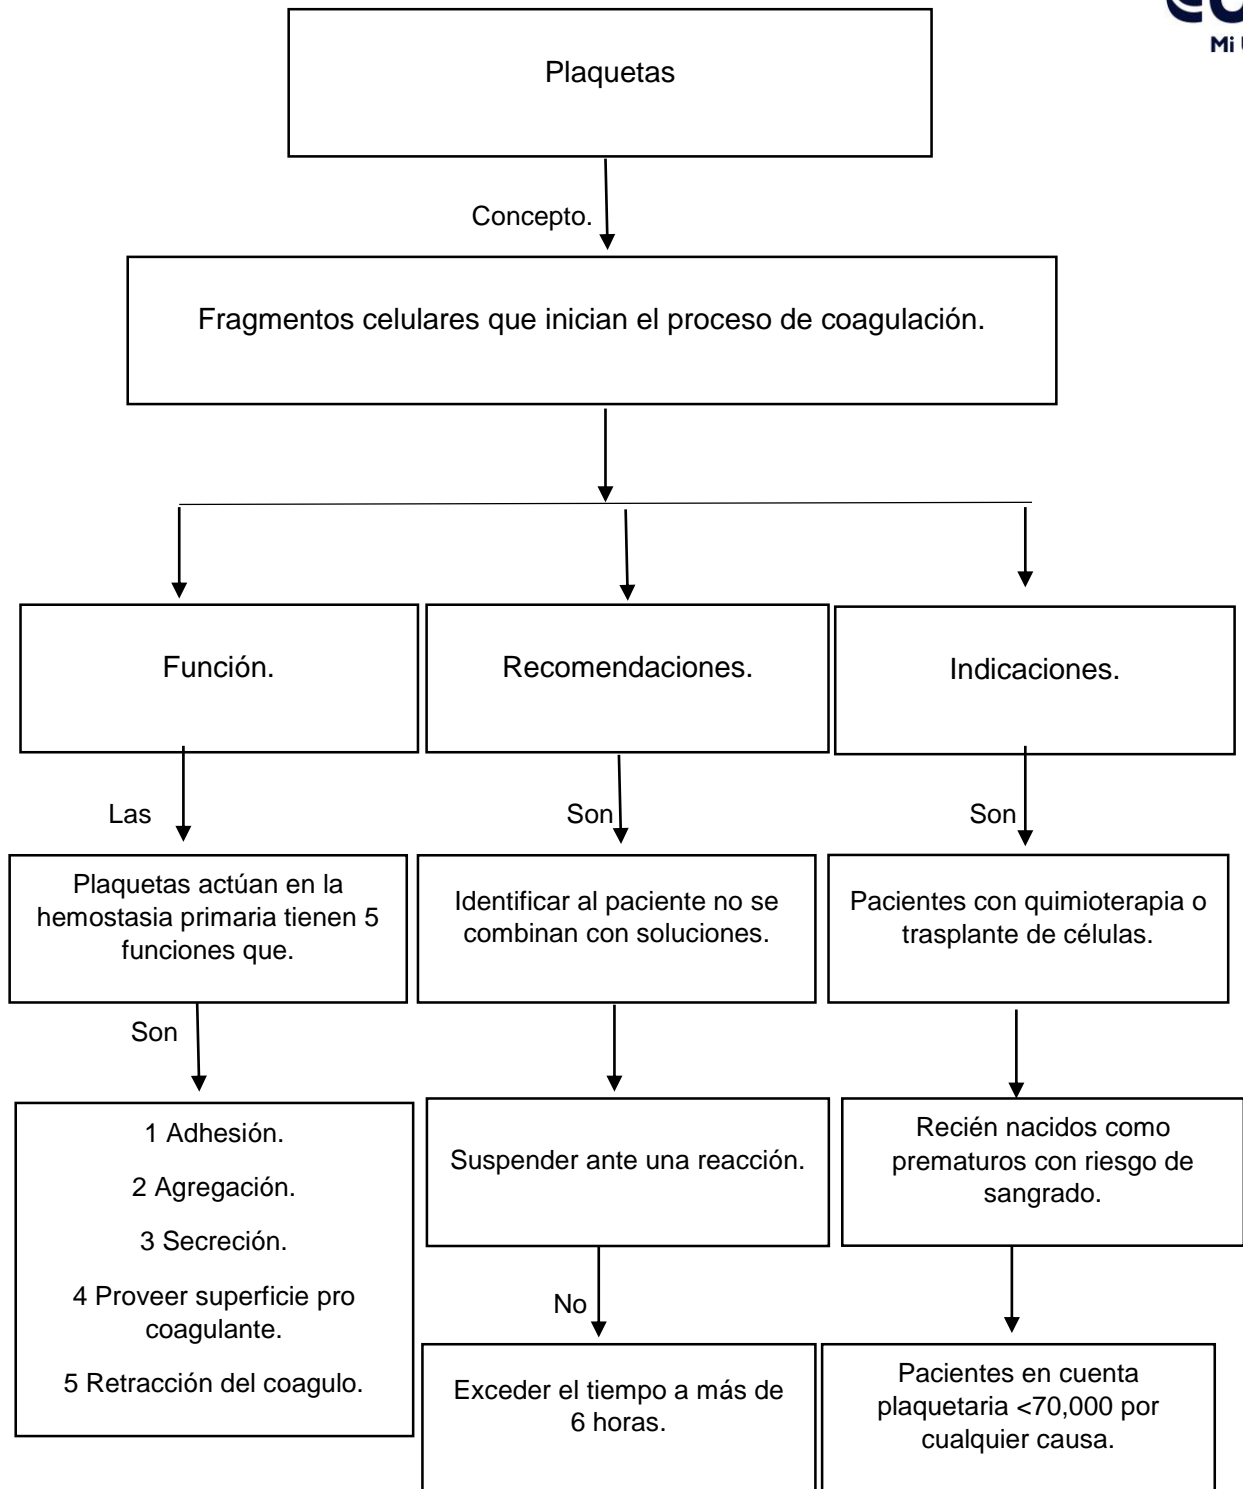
Plaquetas

Concepto.

Fragmentos celulares que inician el proceso de coagulación.

Función.

Las

Plaquetas actúan en la hemostasia primaria tienen 5 funciones que.

Son

1 Adhesión.

2 Agregación.

3 Secreción.

4 Proveer superficie pro coagulante.

5 Retracción del coagulo.

Recomendaciones.

Son

Identificar al paciente no se combinan con soluciones.

Suspender ante una reacción.

No

Exceder el tiempo a más de 6 horas.

Indicaciones.

Son

Pacientes con quimioterapia o trasplante de células.

Recién nacidos como prematuros con riesgo de sangrado.

Pacientes en cuenta plaquetaria <70,000 por cualquier causa.

Mi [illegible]